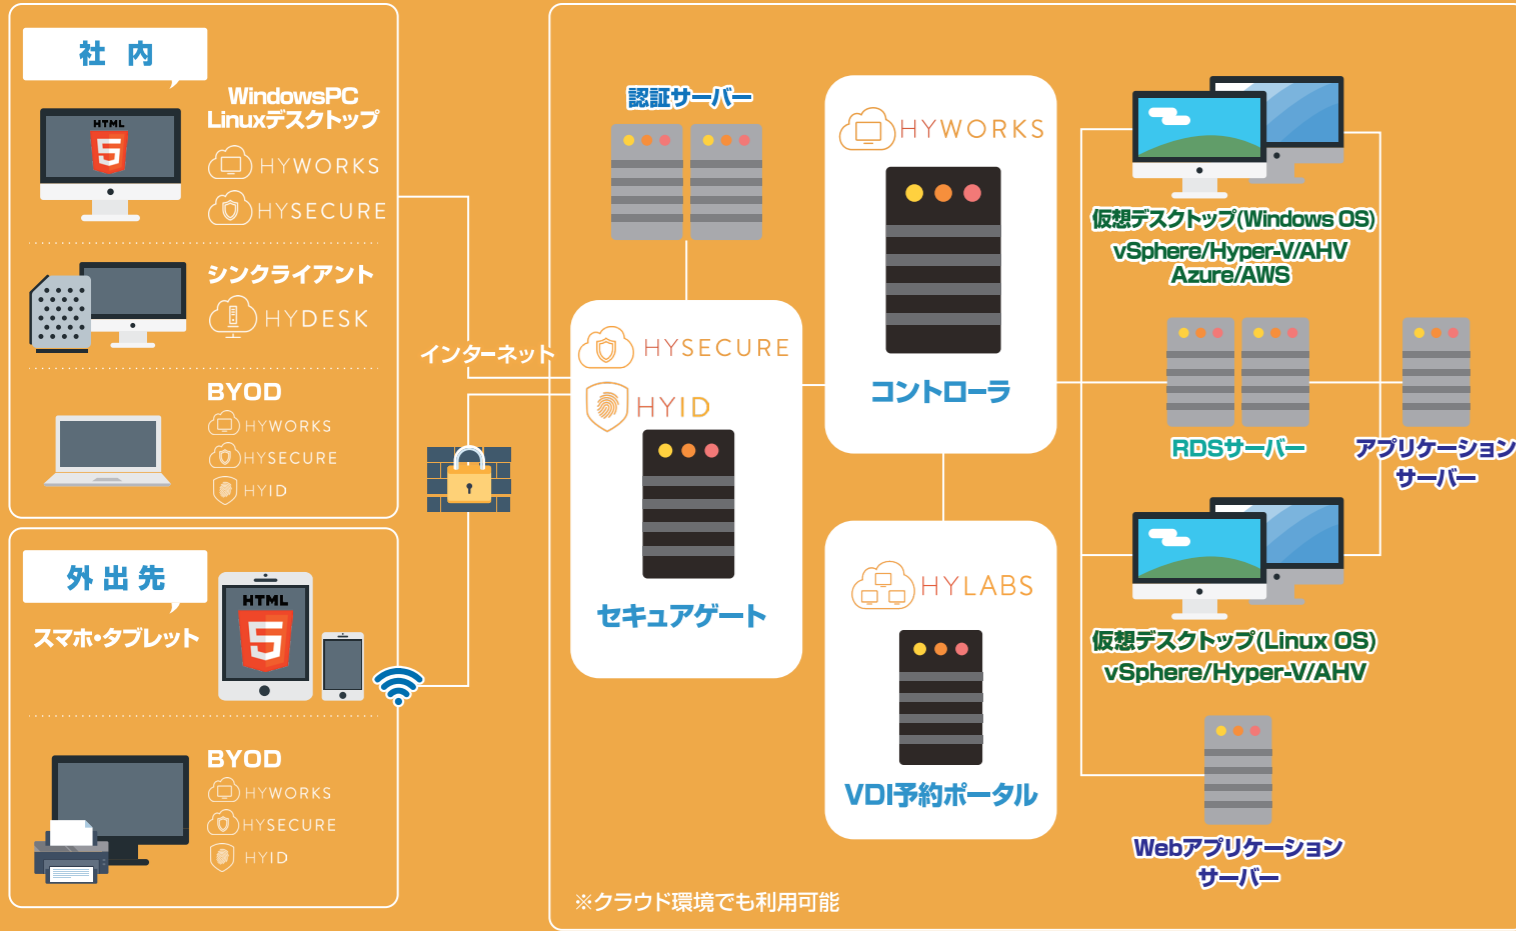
社 内

HTML

WindowsPC
Linuxデスクトップ

HYWORKS

HYSECURE

シンクライアント

HYDESK

BYOD

HYWORKS

HYSECURE

HYID

外 出 先

スマホ・タブレット

HTML

BYOD

HYWORKS

HYSECURE

HYID

インターネット

認証サーバー

HYSECURE

HYID

セキュアゲート

HYWORKS

コントローラ

HYLABS

VDI予約ポータル

仮想デスクトップ(Windows OS)
vSphere/Hyper-V/AHV
Azure/AWS

RDSサーバー

アプリケーション
サーバー

仮想デスクトップ(Linux OS)
vSphere/Hyper-V/AHV

Webアプリケーション
サーバー

※クラウド環境でも利用可能